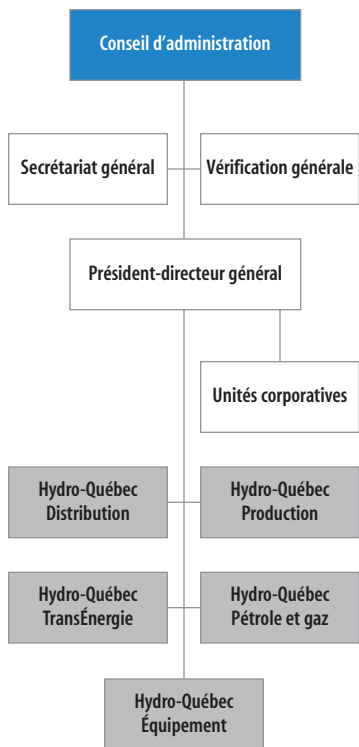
Conseil d'administration

Secrétariat général

Vérification générale

Président-directeur général

Unités corporatives

Hydro-Québec Distribution

Hydro-Québec Production

Hydro-Québec TransÉnergie

Hydro-Québec Pétrole et gaz

Hydro-Québec Équipement